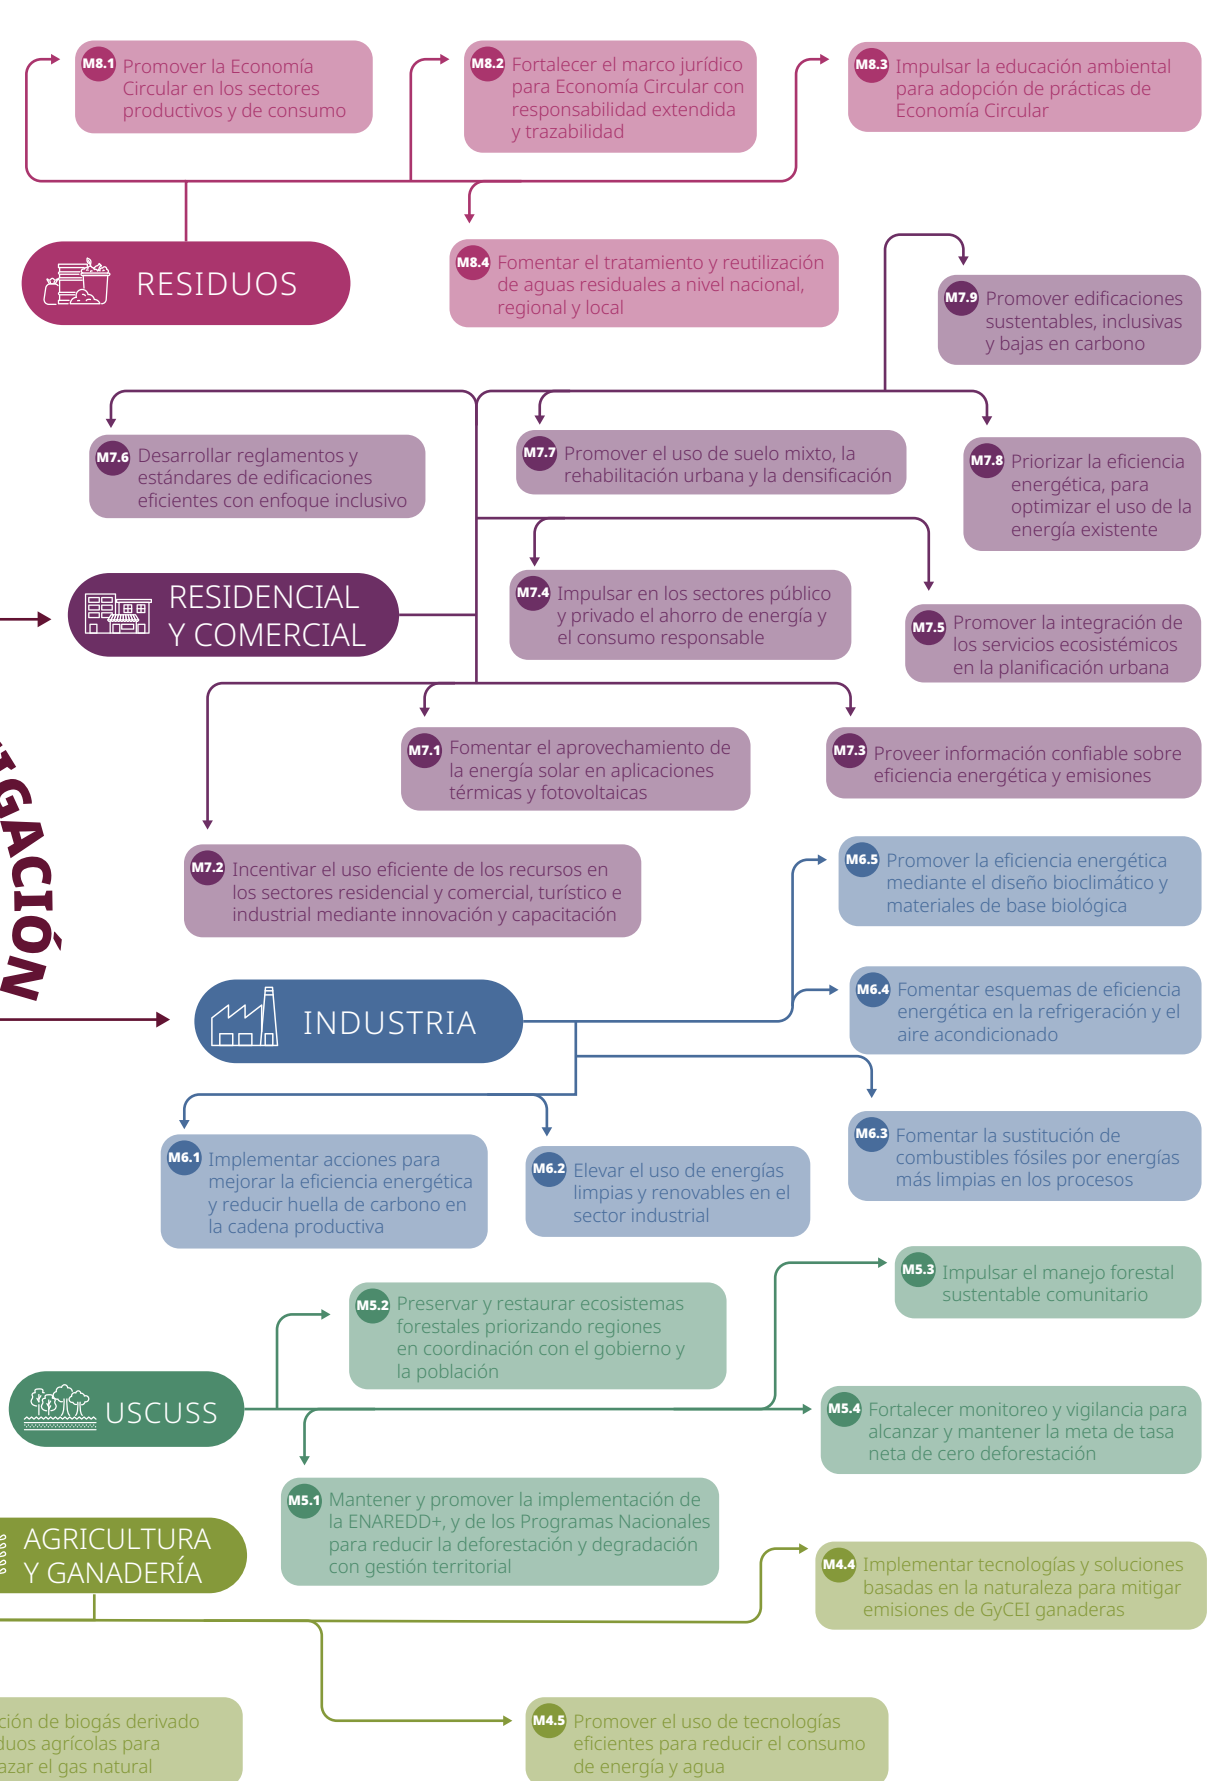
M8.1 Promover la Economía Circular en los sectores productivos y de consumo

M8.2 Fortalecer el marco jurídico para Economía Circular con responsabilidad extendida y trazabilidad

M8.3 Impulsar la educación ambiental para adopción de prácticas de Economía Circular

RESIDUOS

M8.4 Fomentar el tratamiento y reutilización de aguas residuales a nivel nacional, regional y local

M7.9 Promover edificaciones sustentables, inclusivas y bajas en carbono

M7.6 Desarrollar reglamentos y estándares de edificaciones eficientes con enfoque inclusivo

M7.7 Promover el uso de suelo mixto, la rehabilitación urbana y la densificación

M7.8 Priorizar la eficiencia energética, para optimizar el uso de la energía existente

RESIDENCIAL Y COMERCIAL

M7.4 Impulsar en los sectores público y privado el ahorro de energía y el consumo responsable

M7.5 Promover la integración de los servicios ecosistémicos en la planificación urbana

IGACIÓN

M7.1 Fomentar el aprovechamiento de la energía solar en aplicaciones térmicas y fotovoltaicas

M7.3 Proveer información confiable sobre eficiencia energética y emisiones

M7.2 Incentivar el uso eficiente de los recursos en los sectores residencial y comercial, turístico e industrial mediante innovación y capacitación

M6.5 Promover la eficiencia energética mediante el diseño bioclimático y materiales de base biológica

INDUSTRIA

M6.4 Fomentar esquemas de eficiencia energética en la refrigeración y el aire acondicionado

M6.1 Implementar acciones para mejorar la eficiencia energética y reducir huella de carbono en la cadena productiva

M6.2 Elevar el uso de energías limpias y renovables en el sector industrial

M6.3 Fomentar la sustitución de combustibles fósiles por energías más limpias en los procesos

M5.3 Impulsar el manejo forestal sustentable comunitario

M5.2 Preservar y restaurar ecosistemas forestales priorizando regiones en coordinación con el gobierno y la población

USCUSS

M5.4 Fortalecer monitoreo y vigilancia para alcanzar y mantener la meta de tasa neta de cero deforestación

M5.1 Mantener y promover la implementación de la ENAREDD+, y de los Programas Nacionales para reducir la deforestación y degradación con gestión territorial

AGRICULTURA Y GANADERÍA

M4.4 Implementar tecnologías y soluciones basadas en la naturaleza para mitigar emisiones de GyCEI ganaderas

ción de biogás derivado duos agrícolas para azar el gas natural

M4.5 Promover el uso de tecnologías eficientes para reducir el consumo de energía y agua